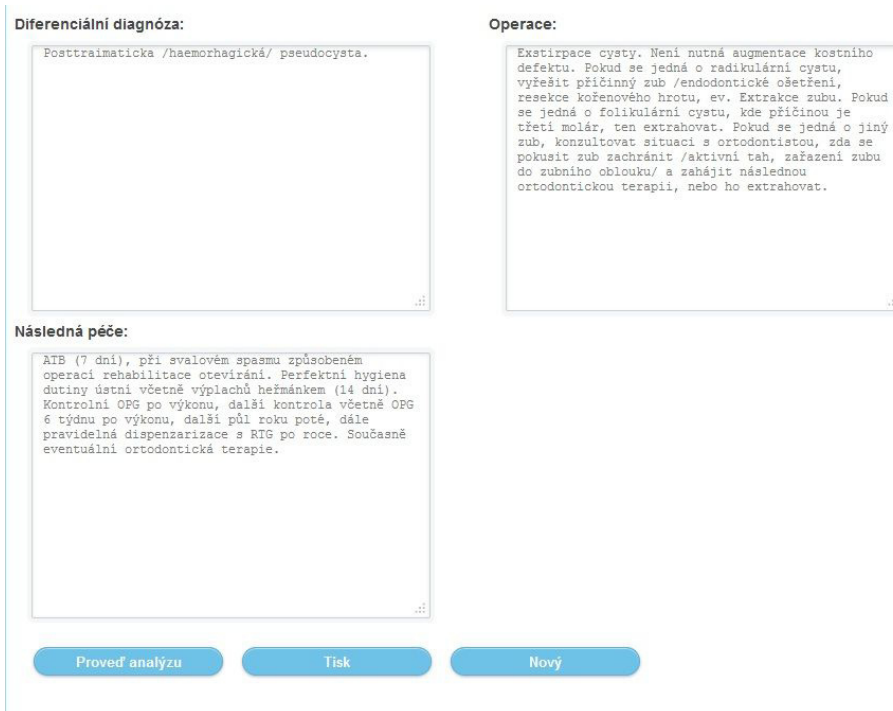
Diferenciální diagnóza:

Posttraimaticka /haemorhagická/ pseudocysta.

Operace:

Exstirpace cysty. Není nutná augmentace kostního defektu. Pokud se jedná o radikulární cystu, vyřešit příčinný zub /endodontické ošetření, resekce kořenového hrotu, ev. Extrakce zubu. Pokud se jedná o folikulární cystu, kde příčinou je třetí molár, ten extrahovat. Pokud se jedná o jiný zub, konzultovat situaci s ortodontistou, zda se pokusit zub zachránit /aktivní tah, zařazení zubu do zubního oblouku/ a zahájit následnou ortodontickou terapii, nebo ho extrahovat.

Následná péče:

ATB (7 dní), při svalovém spasmu způsobeném operací rehabilitace otevírání. Perfektní hygiena dutiny ústní včetně výplachů heřmánkem (14 dní). Kontrolní OPG po výkonu, další kontrola včetně OPG 6 týdnu po výkonu, další půl roku poté, dále pravidelná dispenzarizace s RTG po roce. Současně eventuální ortodontická terapie.

Proveď analýzu

Tisk

Nový